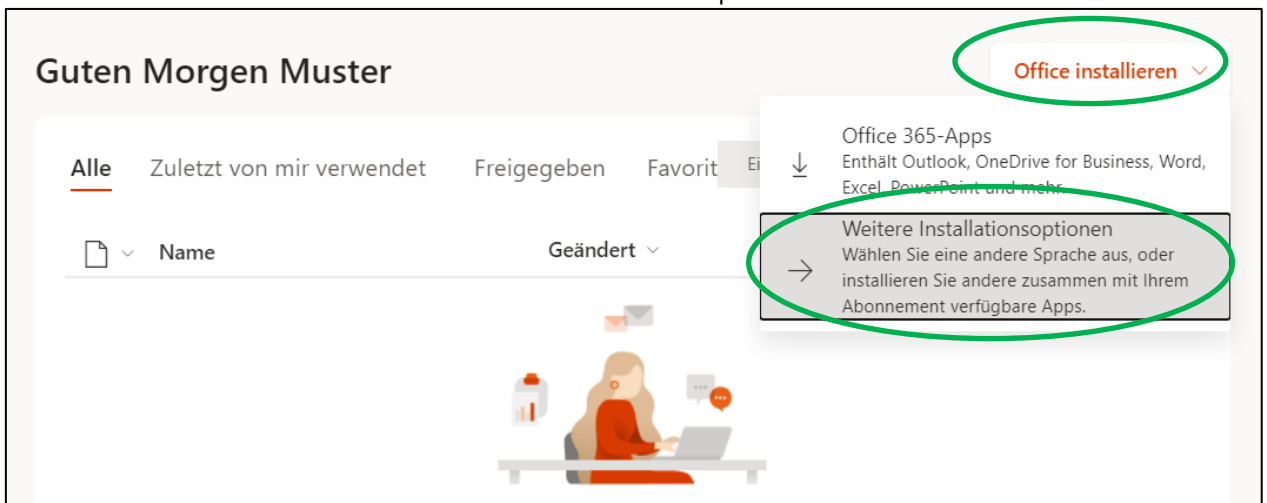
Guten Morgen Muster

Office installieren

Alle Zuletzt von mir verwendet Freigegeben Favorit Ei

Name Geändert

Office 365-Apps
Enthält Outlook, OneDrive for Business, Word, Excel, PowerPoint und mehr.

Weitere Installationsoptionen
Wählen Sie eine andere Sprache aus, oder installieren Sie andere zusammen mit Ihrem Abonnement verfügbare Apps.